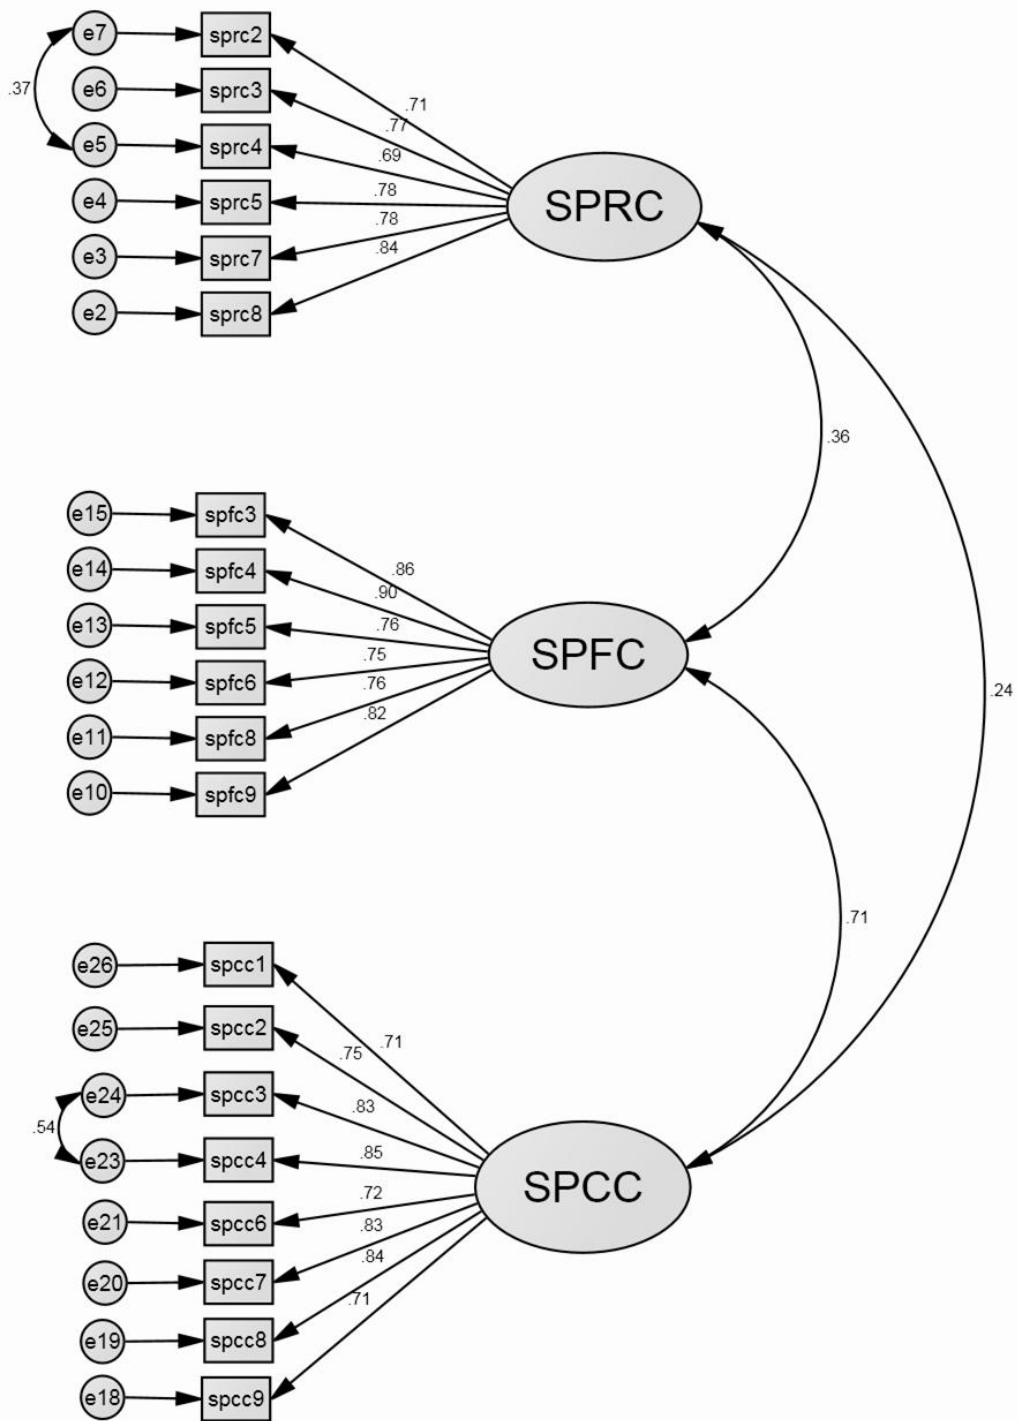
e7
sprc2
.37
e6
sprc3
e5
sprc4
e4
sprc5
e3
sprc7
e2
sprc8
.71
.77
.69
.78
.78
.84
SPRC
.36
.24
e15
spfc3
e14
spfc4
e13
spfc5
e12
spfc6
e11
spfc8
e10
spfc9
.86
.90
.76
.75
.76
.82
SPFC
.71
e26
spcc1
e25
spcc2
e24
spcc3
.54
e23
spcc4
e21
spcc6
e20
spcc7
e19
spcc8
e18
spcc9
.75
.71
.83
.85
.72
.83
.84
.71
SPCC